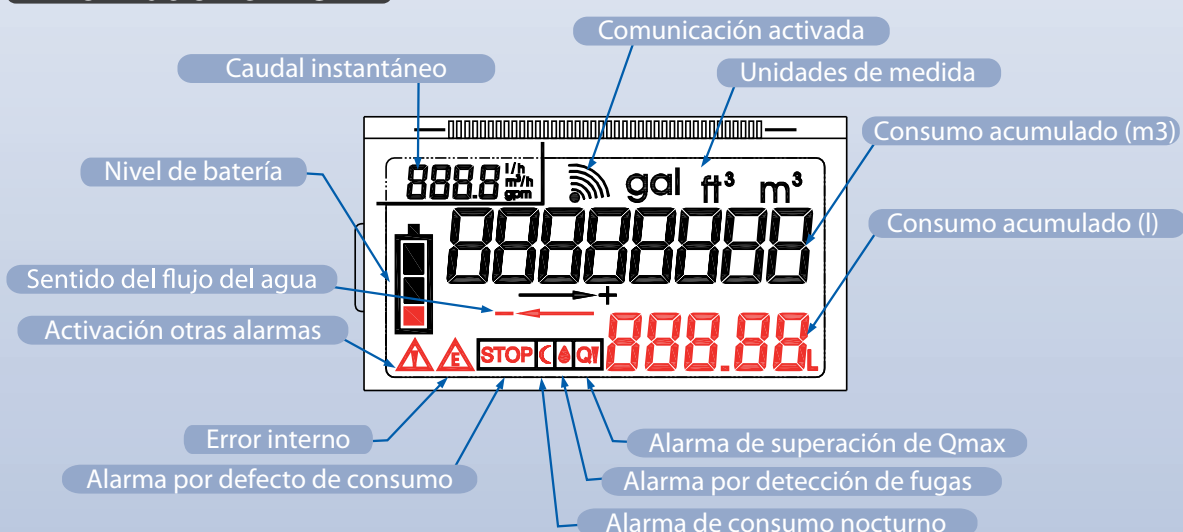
Comunicación activada

Caudal instantáneo

Unidades de medida

Consumo acumulado (m3)

Nivel de batería

888.8 l/h m³/h gpm

gal ft³ m³

88888888

Consumo acumulado (l)

Sentido del flujo del agua

- +

Activación otras alarmas

STOP Q!

888.88 L

Error interno

Alarma por defecto de consumo

Alarma de superación de Qmax

Alarma por detección de fugas

Alarma de consumo nocturno